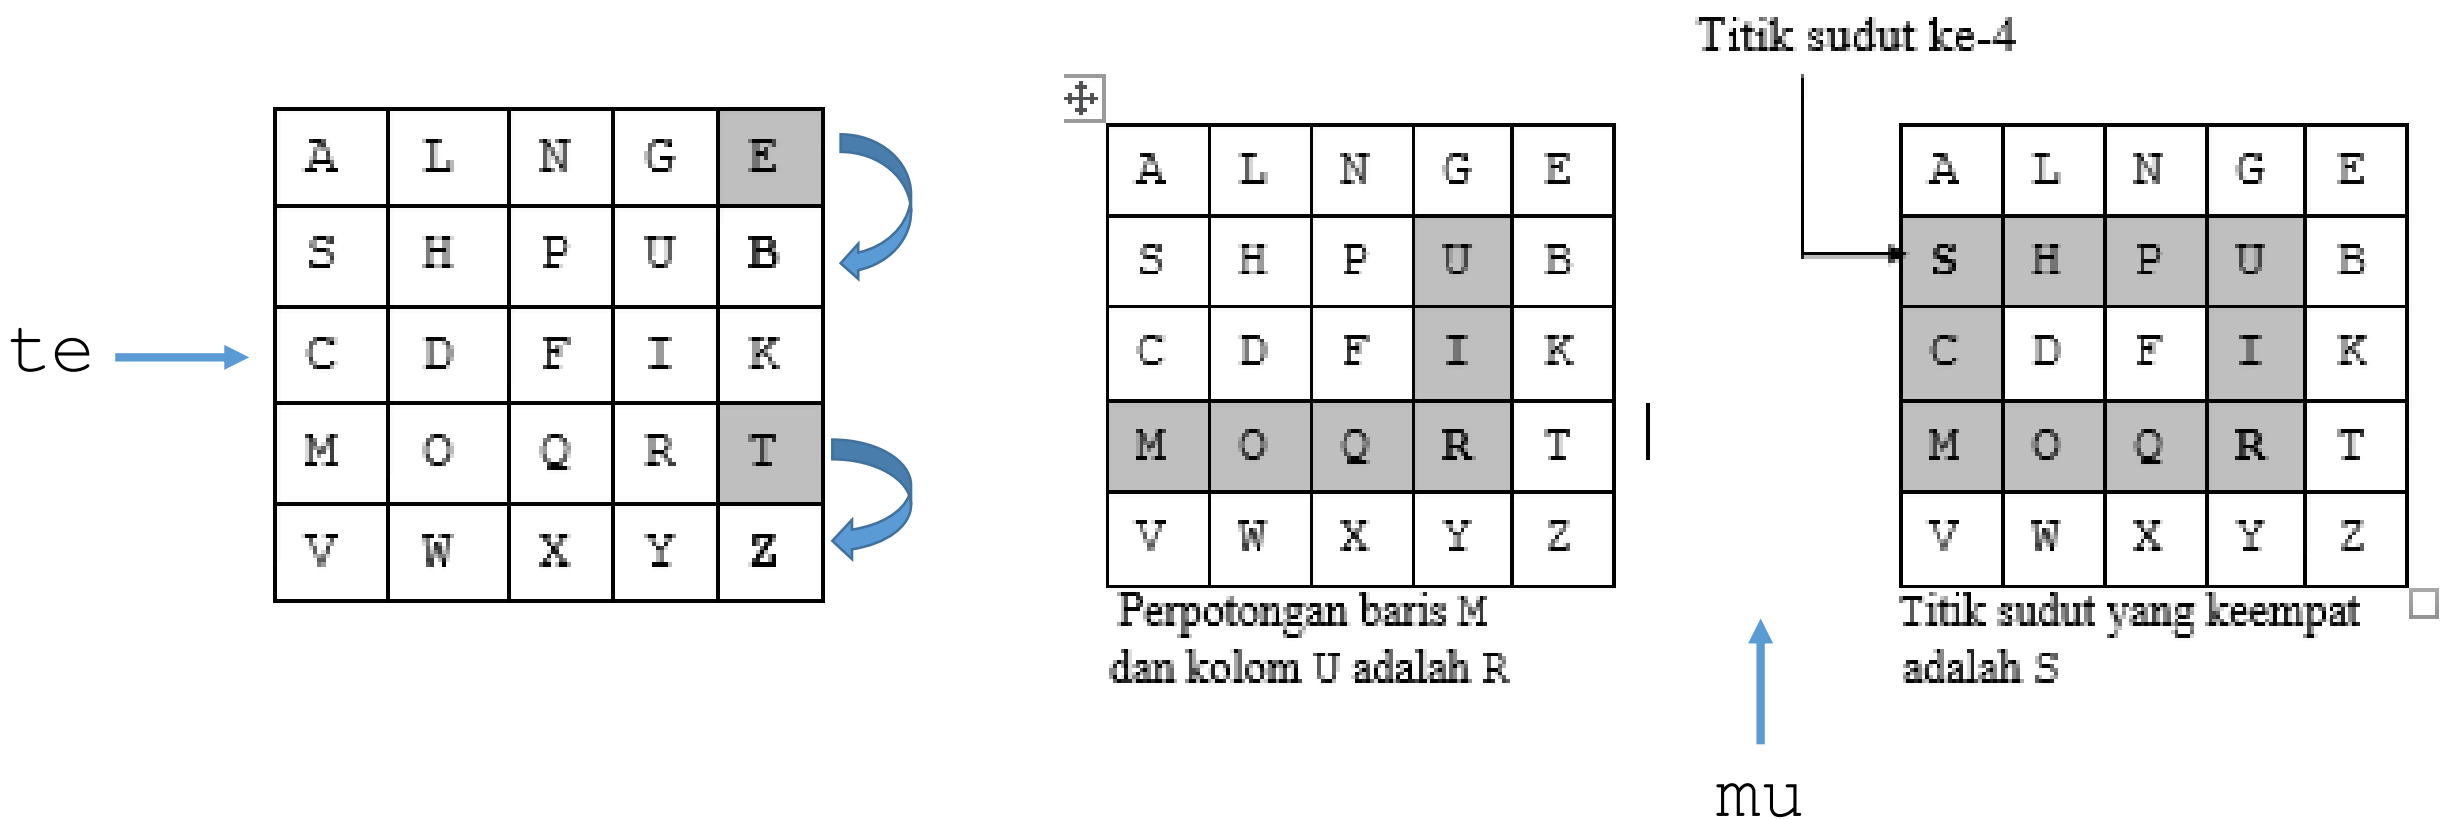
te

| A | L | N | G | E |
|---|---|---|---|---|
| S | H | P | U | B |
| C | D | F | I | K |
| M | O | Q | R | T |
| V | W | X | Y | Z |

| A | L | N | G | E |
|---|---|---|---|---|
| S | H | P | U | B |
| C | D | F | I | K |
| M | O | Q | R | T |
| V | W | X | Y | Z |

Perpotongan baris M dan kolom U adalah R

mu

Titik sudut ke-4

| A | L | N | G | E |
|---|---|---|---|---|
| S | H | P | U | B |
| C | D | F | I | K |
| M | O | Q | R | T |
| V | W | X | Y | Z |

Titik sudut yang keempat adalah S